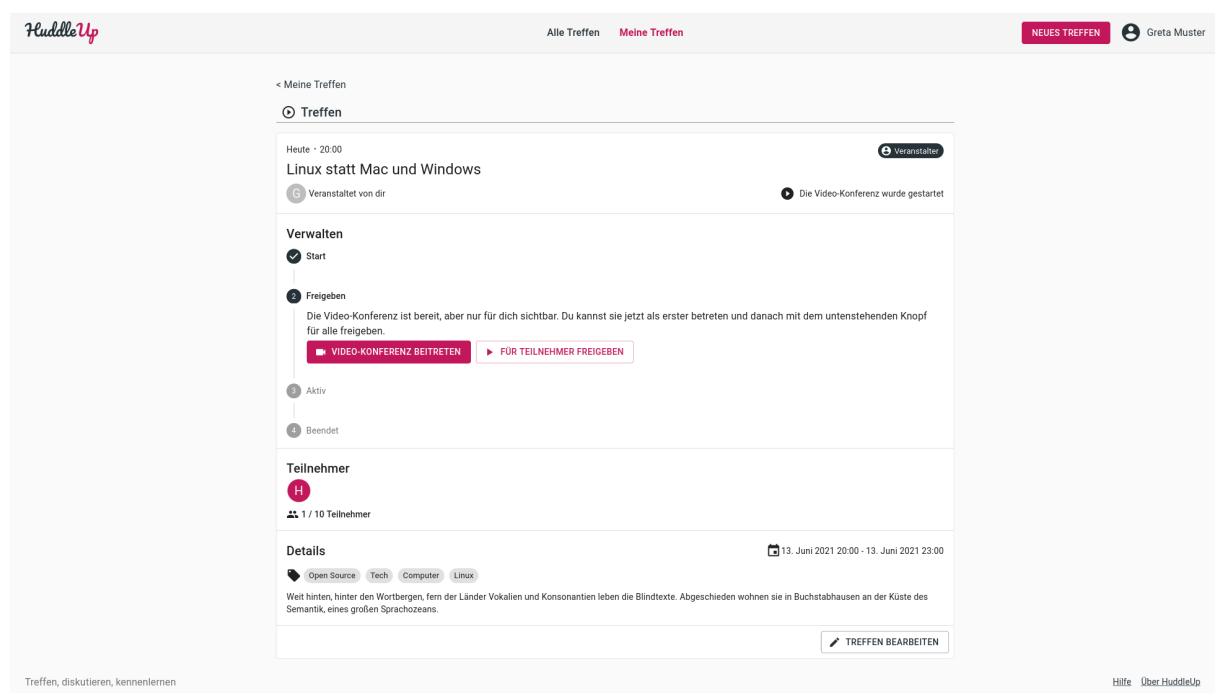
HuddleUp

Alle Treffen Meine Treffen

NEUES TREFFEN Greta Muster

< Meine Treffen

Treffen

Heute · 20:00

Veranstalter

Linux statt Mac und Windows

G Veranstaltet von dir

Die Video-Konferenz wurde gestartet

Verwalten

Start

2 Freigeben

Die Video-Konferenz ist bereit, aber nur für dich sichtbar. Du kannst sie jetzt als erster betreten und danach mit dem untenstehenden Knopf für alle freigeben.

VIDEO-KONFERENZ BEITRETEN FÜR TEILNEHMER FREIGEBEN

3 Aktiv

4 Beendet

Teilnehmer

H

1 / 10 Teilnehmer

Details

13. Juni 2021 20:00 - 13. Juni 2021 23:00

Open Source Tech Computer Linux

Weit hinten, hinter den Wortbergen, fern der Länder Vokalien und Konsonantien leben die Blindtexte. Abgeschieden wohnen sie in Buchstabhausen an der Küste des Semantik, eines großen Sprachozeans.

TREFFEN BEARBEITEN

Treffen, diskutieren, kennenlernen

Hilfe Über HuddleUp